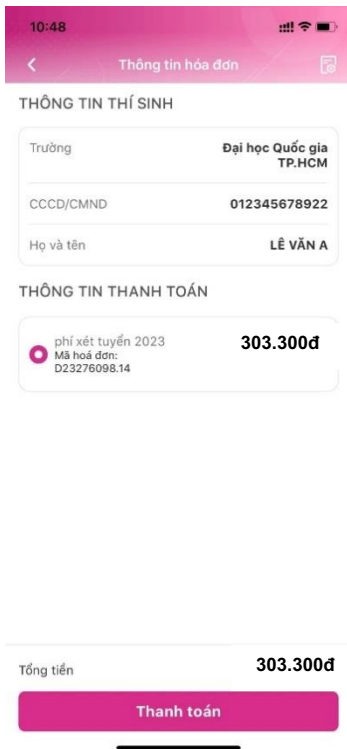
10:48

Thông tin hóa đơn

THÔNG TIN THÍ SINH

| | |
|---|---|
| Trường | Đại học Quốc gia TP.HCM |
| CCCD/CMND | 012345678922 |
| Họ và tên | LÊ VĂN A |

THÔNG TIN THANH TOÁN

phí xét tuyển 2023
Mã hoá đơn: D23276098.14
303.300đ

Tổng tiền
303.300đ

Thanh toán